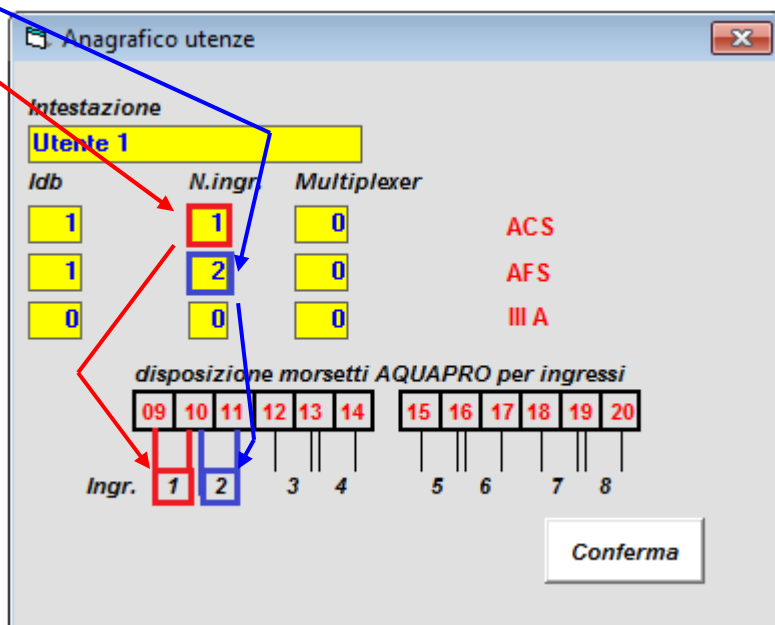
Anagrafico utenze

Intestazione

Utente 1

Idb

N.ingr.

Multiplexer

| 1 | 1 | 0 | ACS |
|---|---|---|---|
| 1 | 2 | 0 | AFS |
| 0 | 0 | 0 | III A |

disposizione morsetti AQUAPRO per ingressi

09 10 11 12 13 14 15 16 17 18 19 20

Ingr. 1 2 3 4 5 6 7 8

Conferma